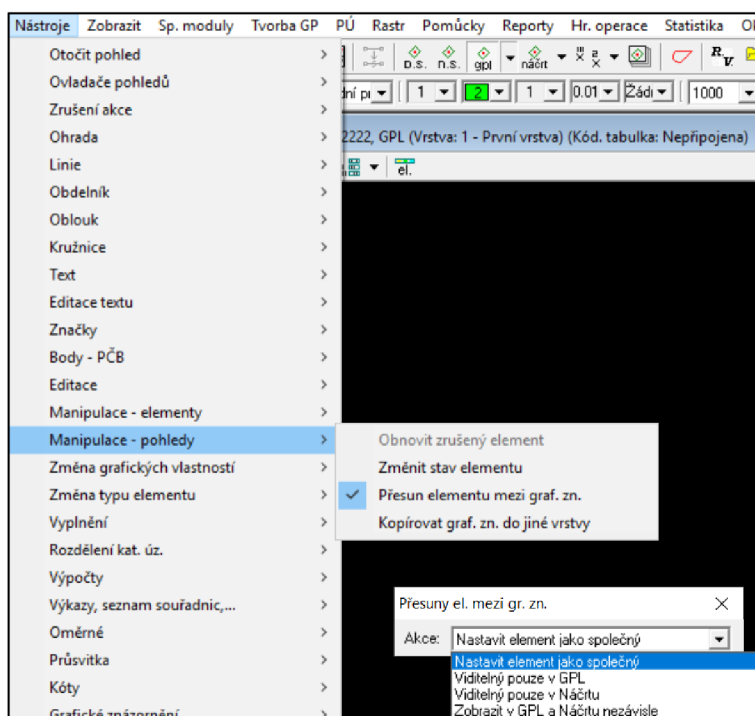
Nástroje Zobrazit Sp. moduly Tvorba GP PÚ Rastr Pomůcky Reporty Hr. operace Statistika O

Otočit pohled
Ovladače pohledů
Zrušení akce
Ohrada
Linie
Obdelník
Oblouk
Kružnice
Text
Editace textu
Značky
Body - PČB
Editace
Manipulace - elementy
Manipulace - pohledy
Změna grafických vlastností
Změna typu elementu
Vyplnění
Rozdělení kat. úz.
Výpočty
Výkazy, seznam souřadnic,...
Oměrné
Průsvitka
Kóty
Grafické znázornění

D.S. n.S. gpl náčrt

dní p 1 2 1 0.01 Zádi 1000

2222, GPL (Vrstva: 1 - První vrstva) (Kód. tabulka: Nepřipojena)

el.

Obnovit zrušený element
Změnit stav elementu
Přesun elementu mezi graf. zn.
Kopírovat graf. zn. do jiné vrstvy

Přesuny el. mezi gr. zn.
Akce: Nastavit element jako společný
Nastavit element jako společný
Viditelný pouze v GPL
Viditelný pouze v Náčrtu
Zobrazit v GPL a Náčrtu nezávisle